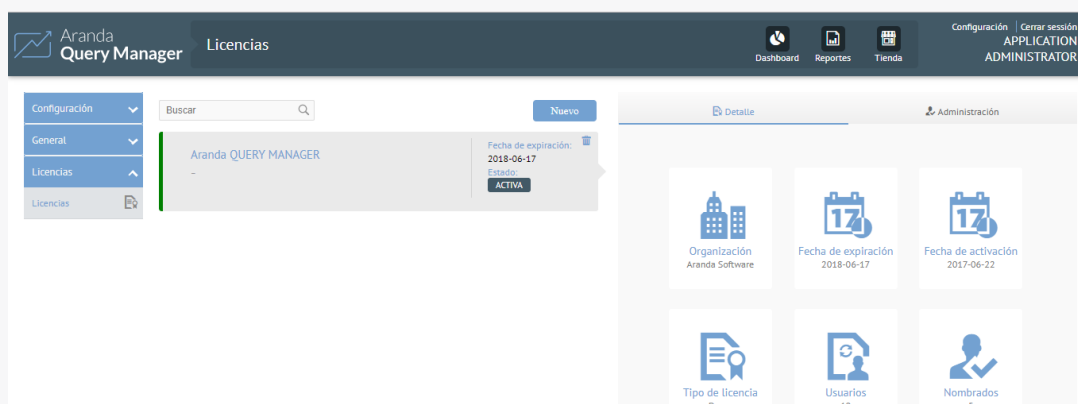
Aranda
Query Manager

Licencias

Dashboard Reportes Tienda

Configuración | Cerrar sesión
APPLICATION
ADMINISTRATOR

Configuración
General
Licencias
Licencias

Buscar

Nuevo

Aranda QUERY MANAGER
-

Fecha de expiración:
2018-06-17
Estado:
ACTIVA

Detalle

Administración

Organización
Aranda Software

Fecha de expiración
2018-06-17

Fecha de activación
2017-06-22

Tipo de licencia
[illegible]

Usuarios
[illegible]

Nombrados
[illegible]